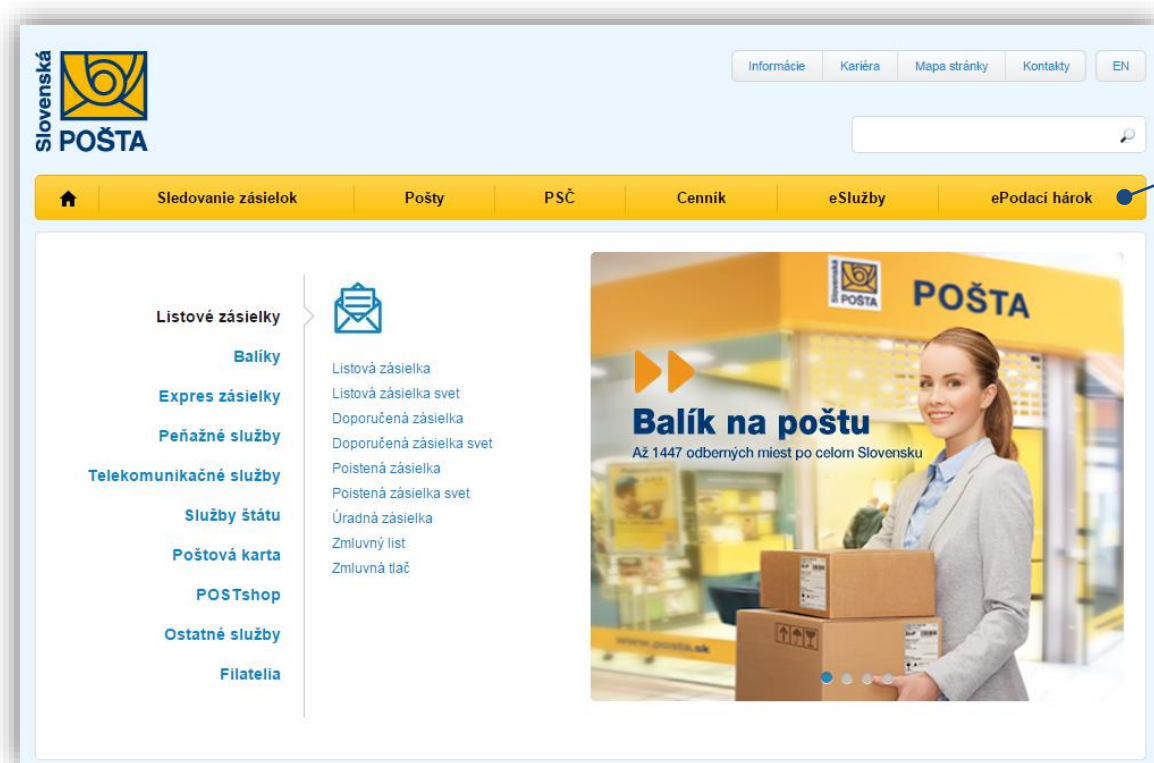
Slovenská POŠTA

Informácie | Kariéra | Mapa stránky | Kontakty | EN

Sledovanie zásielok | Pošty | PSČ | Cenník | eSlužby | ePodací hárok

Listové zásielky
Balíky
Expres zásielky
Peňažné služby
Telekomunikačné služby
Služby štátu
Poštová karta
POSTshop
Ostatné služby
Filatelia

Listová zásielka
Listová zásielka svet
Doporučená zásielka
Doporučená zásielka svet
Poistená zásielka
Poistená zásielka svet
Úradná zásielka
Zmluvný list
Zmluvná tlač

Slovenská POŠTA
POŠTA

Balík na poštu
Až 1447 odberných miest po celom Slovensku

www.posta.sk